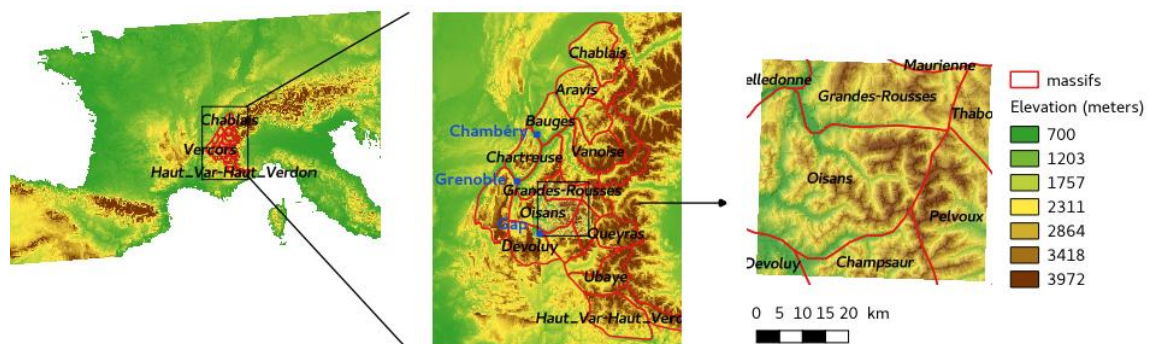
Chablais
Vercors
Haut_Var-Haut_Verdon

Chablais
Aravis
Chambéry
Bauges
Chartreuse
Vanoise
Grenoble
Grandes-Rousses
Oisans
Gap
Queyras
Devoluy
Ubaye
Haut_Var-Haut_Verd

elledonne
Maurienne
Grandes-Rousses
Thabo
Oisans
Pelvoux
Devoluy
Champsaur

massifs
Elevation (meters)
700
1203
1757
2311
2864
3418
3972

0 5 10 15 20 km